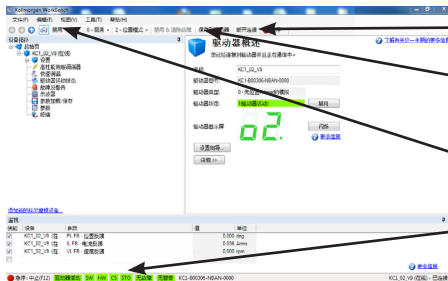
Kollmorgen WorkBench

文件(F) 编辑(E) 视图(V) 工具(T) 帮助(H)

禁用 0 - 服务 2 - 位置模式 · 跳转 0: 请除故障 保存到驱动器 断开连接

项目目录

起始页
KC1_02_V9 (在线)
设置
在线和离线调试
示波器
驱动器启动状态
故障诊断
参数表
参数加载/保存
数据
终端

驱动器概述

您的当前驱动器和通讯连接正在运行中。

名称: KC1_02_V9
驱动器型号: KC1-B00306-NBAN-0000
驱动器类型: 0 - 完整功能KC1驱动器
驱动器状态: 轴已禁用 禁用

驱动器显示屏 02

闪烁
更多信息

设置向导...
详细 >>

了解有关开一旦驱动器的信息

添加通讯和过程控制器...

监视

模块 设备 参数
KC1_02_V9 (在线) PL.FB - 位置反馈 0.000 deg
KC1_02_V9 (在线) IL.FB - 电流反馈 0.056 Arms
KC1_02_V9 (在线) VL.FB - 速度反馈 0.000 rpm

更多信息

急停: 未应用 驱动器禁用 SW HW CS STO 无故障 无警告 KC1-B00306-NBAN-0000

KC1_02_V9 (在线) 设备...